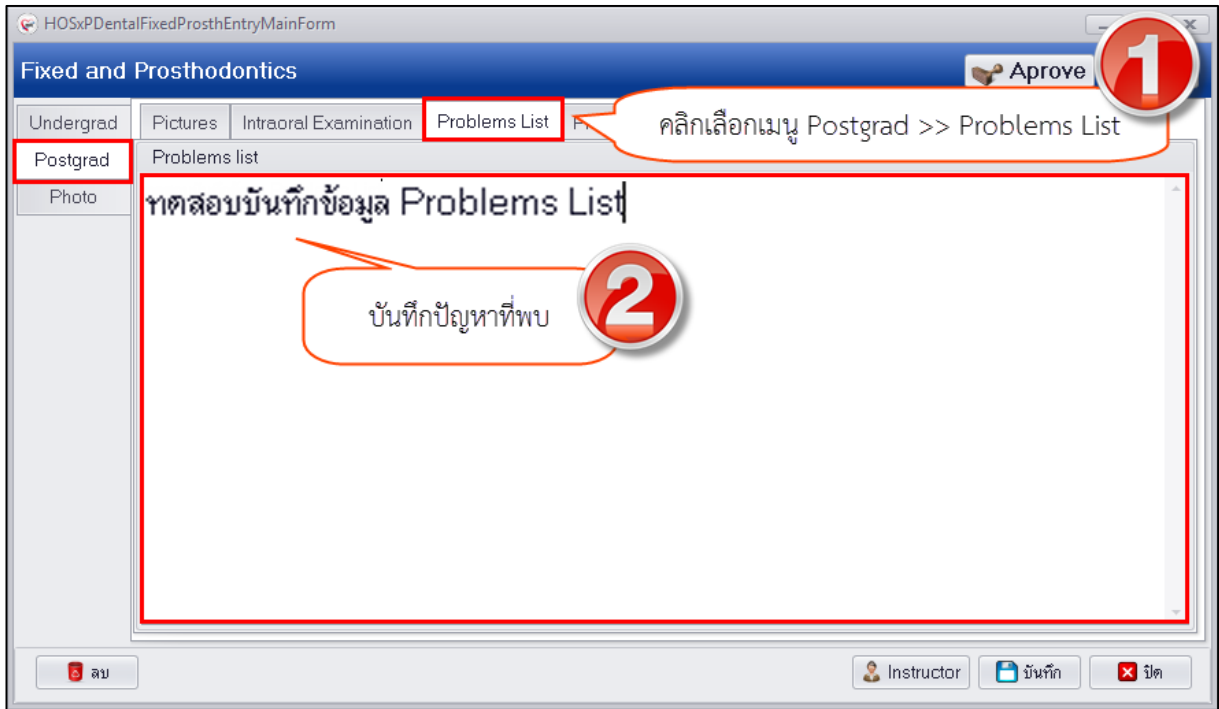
HOSxPDentalFixedProsthEntryMainForm

Fixed and Prosthodontics

Aprove

1

Undergrad

Postgrad

Photo

Pictures

Intraoral Examination

Problems List

คลิกเลือกเมนู Postgrad >> Problems List

Problems list

ทดสอบบันทึกข้อมูล Problems List

บันทึกปัญหาที่พบ

2

ลบ

Instructor

บันทึก

ปิด